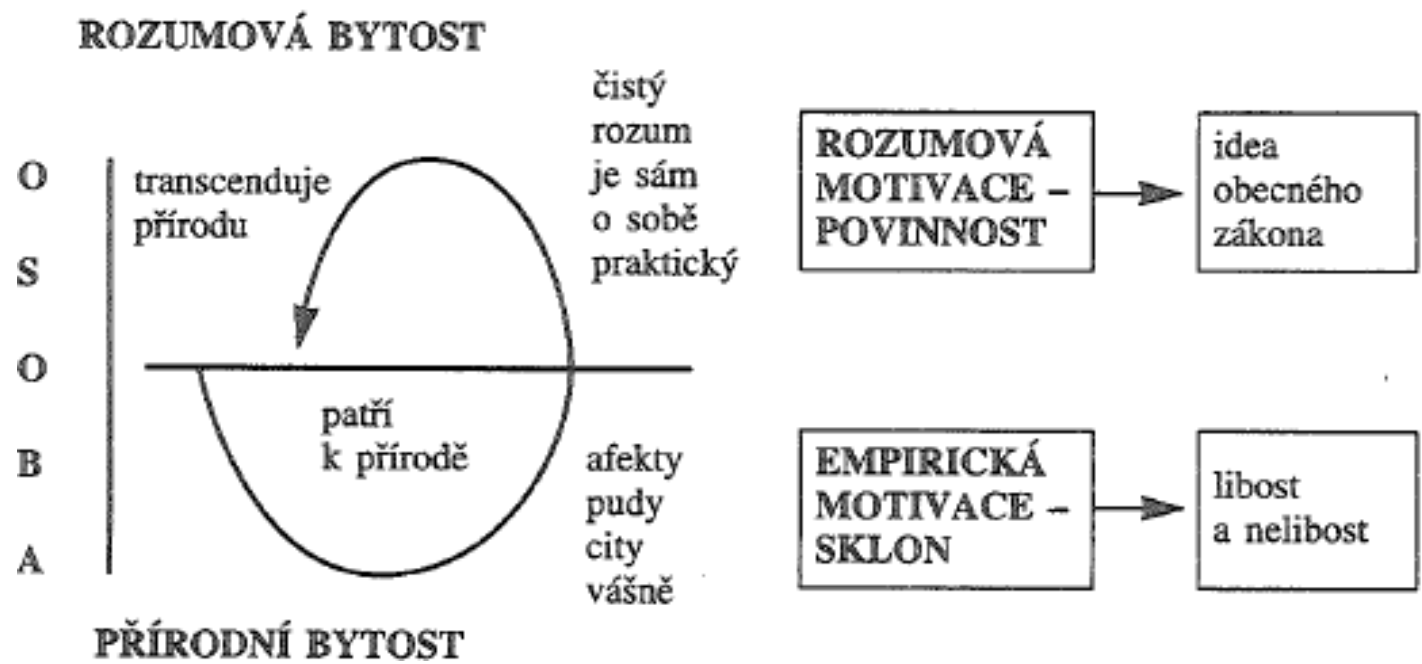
ROZUMOVÁ BYTOST

O
S
O
B
A

transcenduje přírodu

čistý rozum je sám o sobě praktický

patří k přírodě

afekty pudy city vášně

ROZUMOVÁ MOTIVACE – POVINNOST

idea obecného zákona

EMPIRICKÁ MOTIVACE – SKLON

libost a nelibost

PŘÍRODNÍ BYTOST